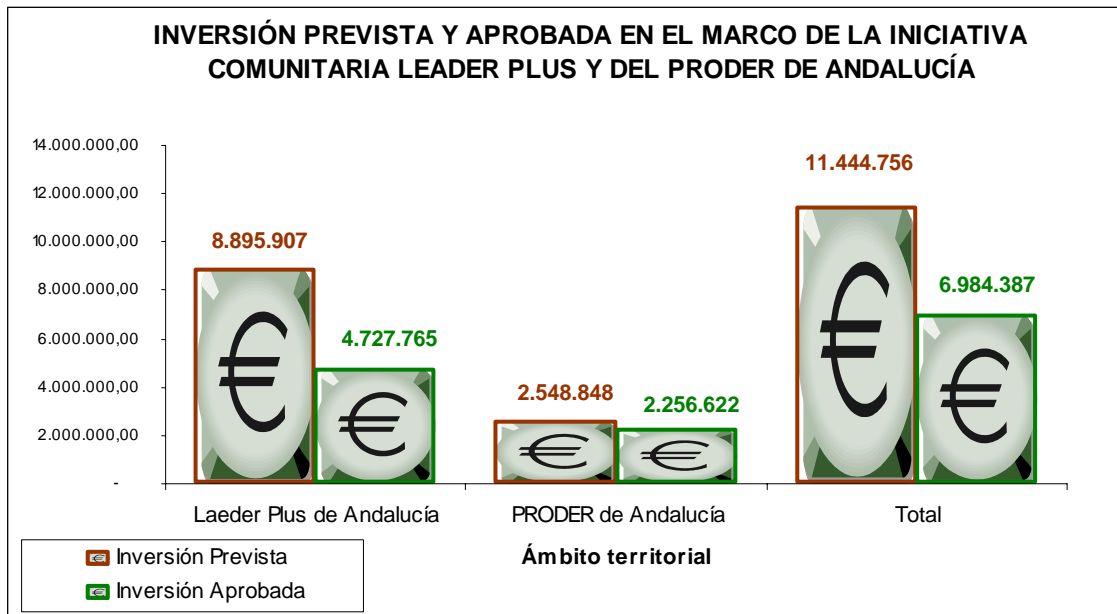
INVERSIÓN PREVISTA Y APROBADA EN EL MARCO DE LA INICIATIVA COMUNITARIA LEADER PLUS Y DEL PRODER DE ANDALUCÍA

14.000.000,00
12.000.000,00
10.000.000,00
8.000.000,00
6.000.000,00
4.000.000,00
2.000.000,00
-

8.895.907
4.727.765
2.548.848
2.256.622
11.444.756
6.984.387

Laeder Plus de Andalucía
PRODER de Andalucía
Total

Ámbito territorial

Inversión Prevista
Inversión Aprobada